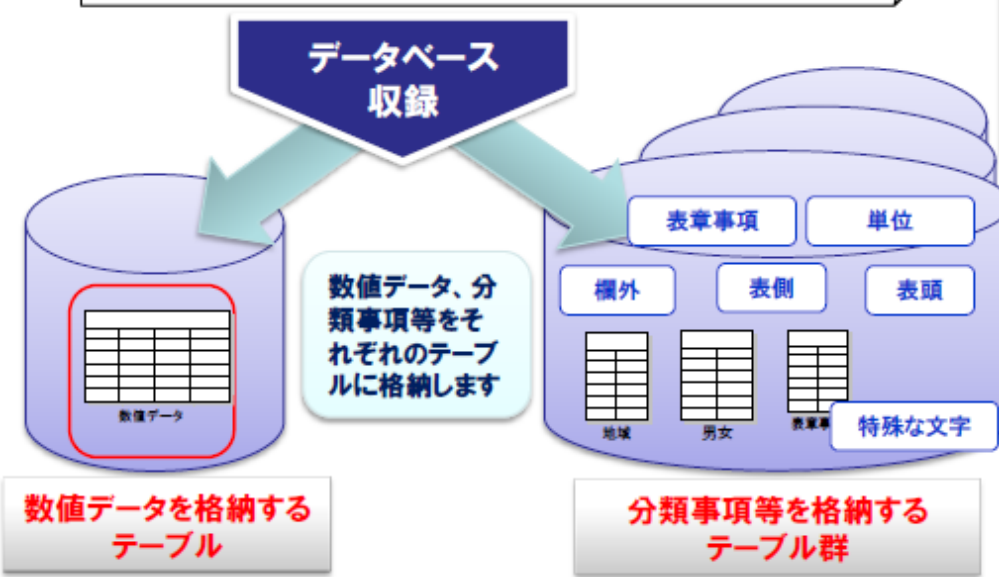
データベース
収録

数値データ

数値データ、分類事項等をそれぞれのテーブルに格納します

表章事項
単位
欄外
表側
表頭
地域
男女
表章事
特殊な文字

数値データを格納するテーブル

分類事項等を格納するテーブル群